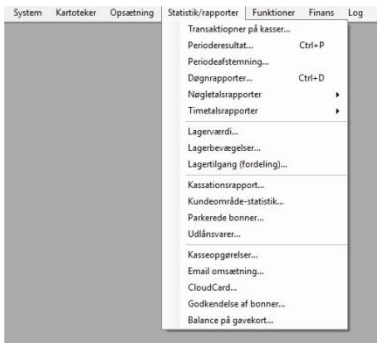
System Kartoteker Opsætning Statistik/rapporter Funktioner Finans Log

Transaktioner på kasser...
Perioderesultat... Ctrl+P
Periodeafstemning...
Døgnrapporter... Ctrl+D
Nøgletalsrapporter
Timetalsrapporter

Lagerværdi...
Lagerbevægelser...
Lagertilgang (fordeling)...

Kassationsrapport...
Kundeområde-statistik...
Parkerede bonner...
Udlånsvarer...

Kasseopgørelser...
Email omsætning...
CloudCard...
Godkendelse af bonner...
Balance på gavekort...